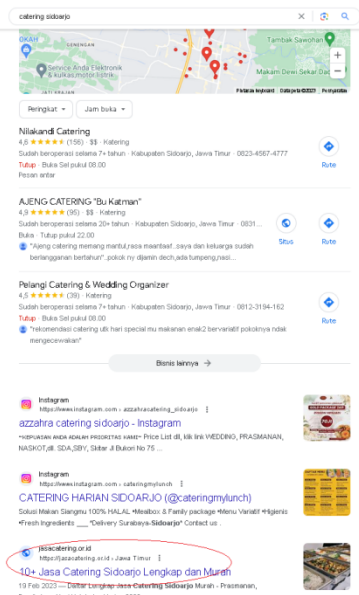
catering sidoarjo

OKAH
Service Anda Elektronik & kulkas,motor listrik
Tambak Sawohan
Makam Dewi Sekar Dadu
Pintasan keyboard  Data peta ©2023  Persyaratan

Peringkat  Jam buka

Nilakandi Catering
4,6 ★★★★★ (156) · $$ · Katering
Sudah beroperasi selama 7+ tahun · Kabupaten Sidoarjo, Jawa Timur · 0823-4567-4777
Tutup · Buka Sel pukul 08.00
Pesan antar
Rute

AJENG CATERING "Bu Katman"
4,9 ★★★★★ (95) · $$ · Katering
Sudah beroperasi selama 20+ tahun · Kabupaten Sidoarjo, Jawa Timur · 0831...
Buka · Tutup pukul 22.00
"Ajeng catering memang mantul,rasa maantaaf..saya dan keluarga sudah berlangganan bertahun" ..pokok ny djamin dech,ada tumpeng,nasi...
Situs  Rute

Pelangi Catering & Wedding Organizer
4,5 ★★★★★ (39) · Katering
Sudah beroperasi selama 7+ tahun · Kabupaten Sidoarjo, Jawa Timur · 0812-3194-162
Tutup · Buka Sel pukul 08.00
"rekomendasi catering utk hari special mu makanan enak2 bervariatif pokoknya ndak mengecewakan"
Rute

Bisnis lainnya →

Instagram
https://www.instagram.com › azzahrascatering_sidoarjo
azzahra catering sidoarjo - Instagram
"KEPUASAN ANDA ADALAH PRIORITAS KAMI" Price List dll, klik link WEDDING, PRASMANAN, NASKOT,dll. SDA,SBY, Sktar Ji Bulkon No 75 ...

Instagram
https://www.instagram.com › cateringmylunch
CATERING HARIAN SIDOARJO (@cateringmylunch)
Solusi Makan Siangmu 100% HALAL *Mealbox & Family package *Menu Variatif *Higienis *Fresh Ingredients ___ *Delivery Surabaya-Sidoarjo* Contact us ...

jasacatering.co.id
https://jasacatering.co.id › Jawa Timur
10+ Jasa Catering Sidoarjo Lengkap dan Murah
19 Feb 2023 — Daftar Lengkap Jasa Catering Sidoarjo Murah - Prasmanan,